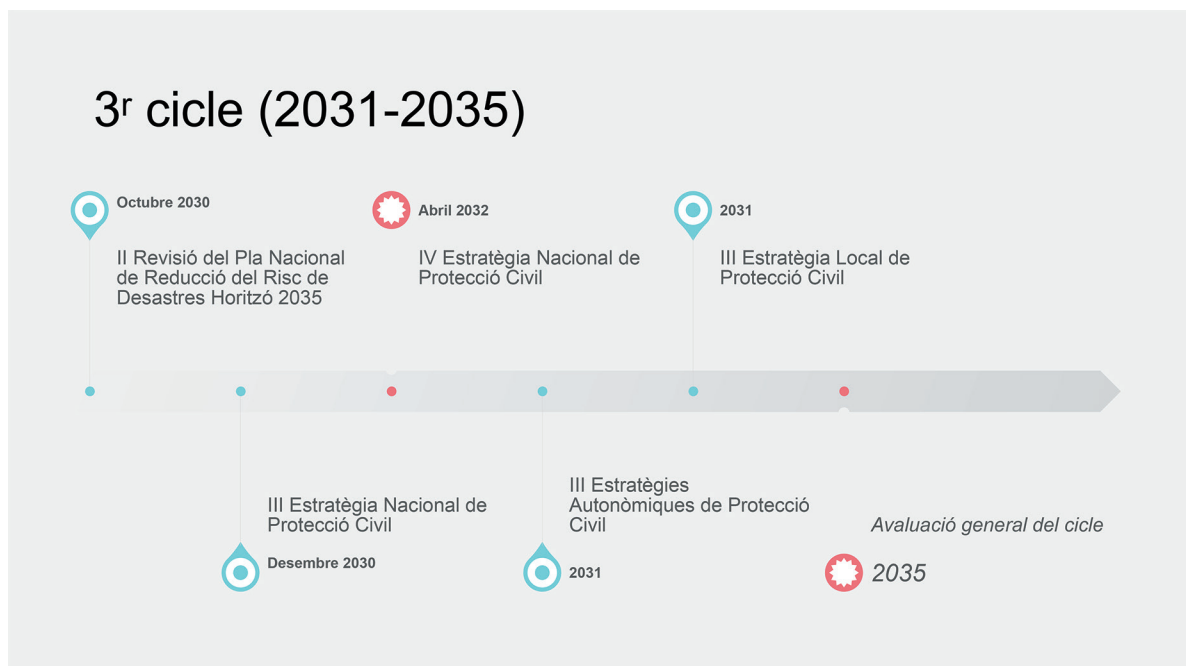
3$^{r}$ cicle (2031-2035)

Octubre 2030

II Revisió del Pla Nacional de Reducció del Risc de Desastres Horitzó 2035

Abril 2032

IV Estratègia Nacional de Protecció Civil

2031

III Estratègia Local de Protecció Civil

III Estratègia Nacional de Protecció Civil

Desembre 2030

III Estratègies Autonòmiques de Protecció Civil

2031

Avaluació general del cicle

2035